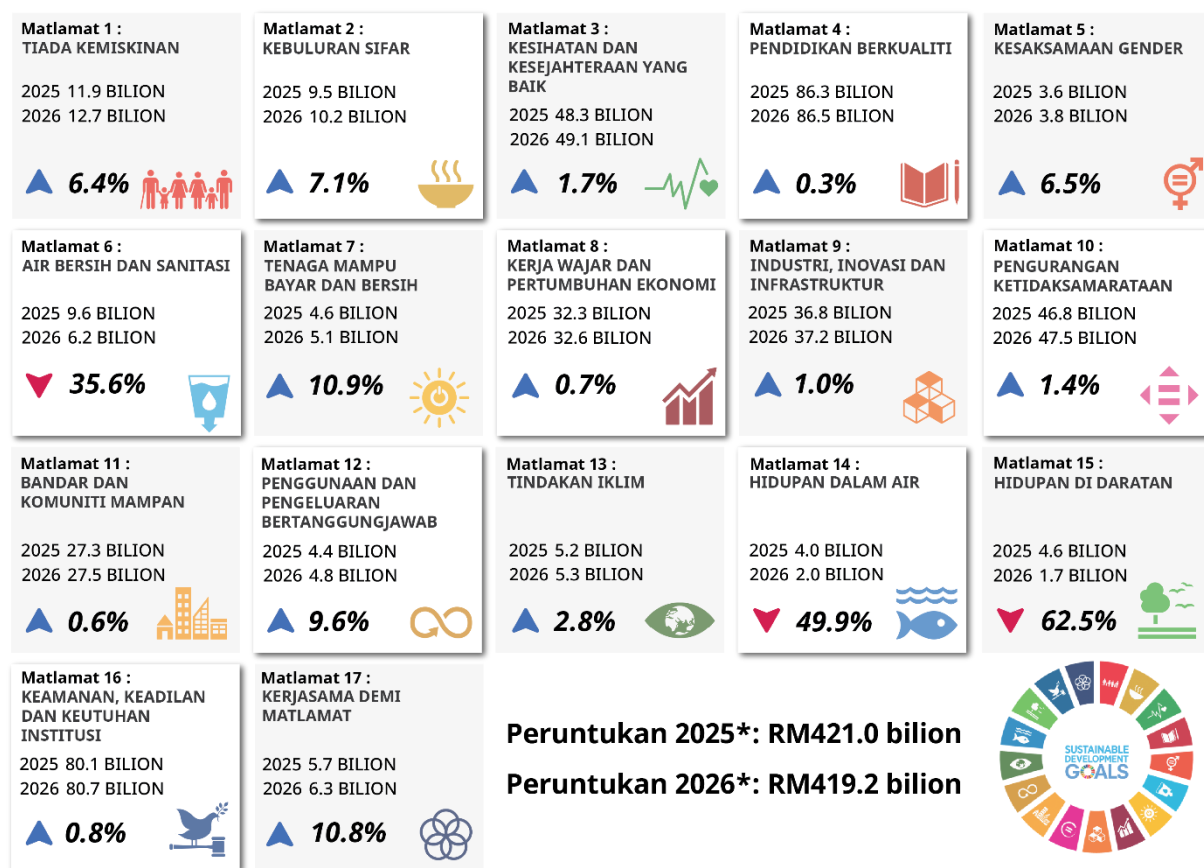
Matlamat 1 :
TIADA KEMISKINAN

2025 11.9 BILION
2026 12.7 BILION

6.4%

Matlamat 2 :
KEBULURAN SIFAR

2025 9.5 BILION
2026 10.2 BILION

7.1%

Matlamat 3 :
KESIHATAN DAN KESEJAHTERAAN YANG BAIK

2025 48.3 BILION
2026 49.1 BILION

1.7%

Matlamat 4 :
PENDIDIKAN BERKUALITI

2025 86.3 BILION
2026 86.5 BILION

0.3%

Matlamat 5 :
KESAKSAMAAN GENDER

2025 3.6 BILION
2026 3.8 BILION

6.5%

Matlamat 6 :
AIR BERSIH DAN SANITASI

2025 9.6 BILION
2026 6.2 BILION

35.6%

Matlamat 7 :
TENAGA MAMPU BAYAR DAN BERSIH

2025 4.6 BILION
2026 5.1 BILION

10.9%

Matlamat 8 :
KERJA WAJAR DAN PERTUMBUHAN EKONOMI

2025 32.3 BILION
2026 32.6 BILION

0.7%

Matlamat 9 :
INDUSTRI, INOVASI DAN INFRASTRUKTUR

2025 36.8 BILION
2026 37.2 BILION

1.0%

Matlamat 10 :
PENGURANGAN KETIDAKSAMARATAAN

2025 46.8 BILION
2026 47.5 BILION

1.4%

Matlamat 11 :
BANDAR DAN KOMUNITI MAMPAN

2025 27.3 BILION
2026 27.5 BILION

0.6%

Matlamat 12 :
PENGGUNAAN DAN PENGELUARAN BERTANGGUNGJAWAB

2025 4.4 BILION
2026 4.8 BILION

9.6%

Matlamat 13 :
TINDAKAN IKLIM

2025 5.2 BILION
2026 5.3 BILION

2.8%

Matlamat 14 :
HIDUPAN DALAM AIR

2025 4.0 BILION
2026 2.0 BILION

49.9%

Matlamat 15 :
HIDUPAN DI DARATAN

2025 4.6 BILION
2026 1.7 BILION

62.5%

Matlamat 16 :
KEAMANAN, KEADILAN DAN KEUTUHAN INSTITUSI

2025 80.1 BILION
2026 80.7 BILION

0.8%

Matlamat 17 :
KERJASAMA DEMI MATLAMAT

2025 5.7 BILION
2026 6.3 BILION

10.8%

Peruntukan 2025*: RM421.0 bilion
Peruntukan 2026*: RM419.2 bilion

SUSTAINABLE DEVELOPMENT GOALS